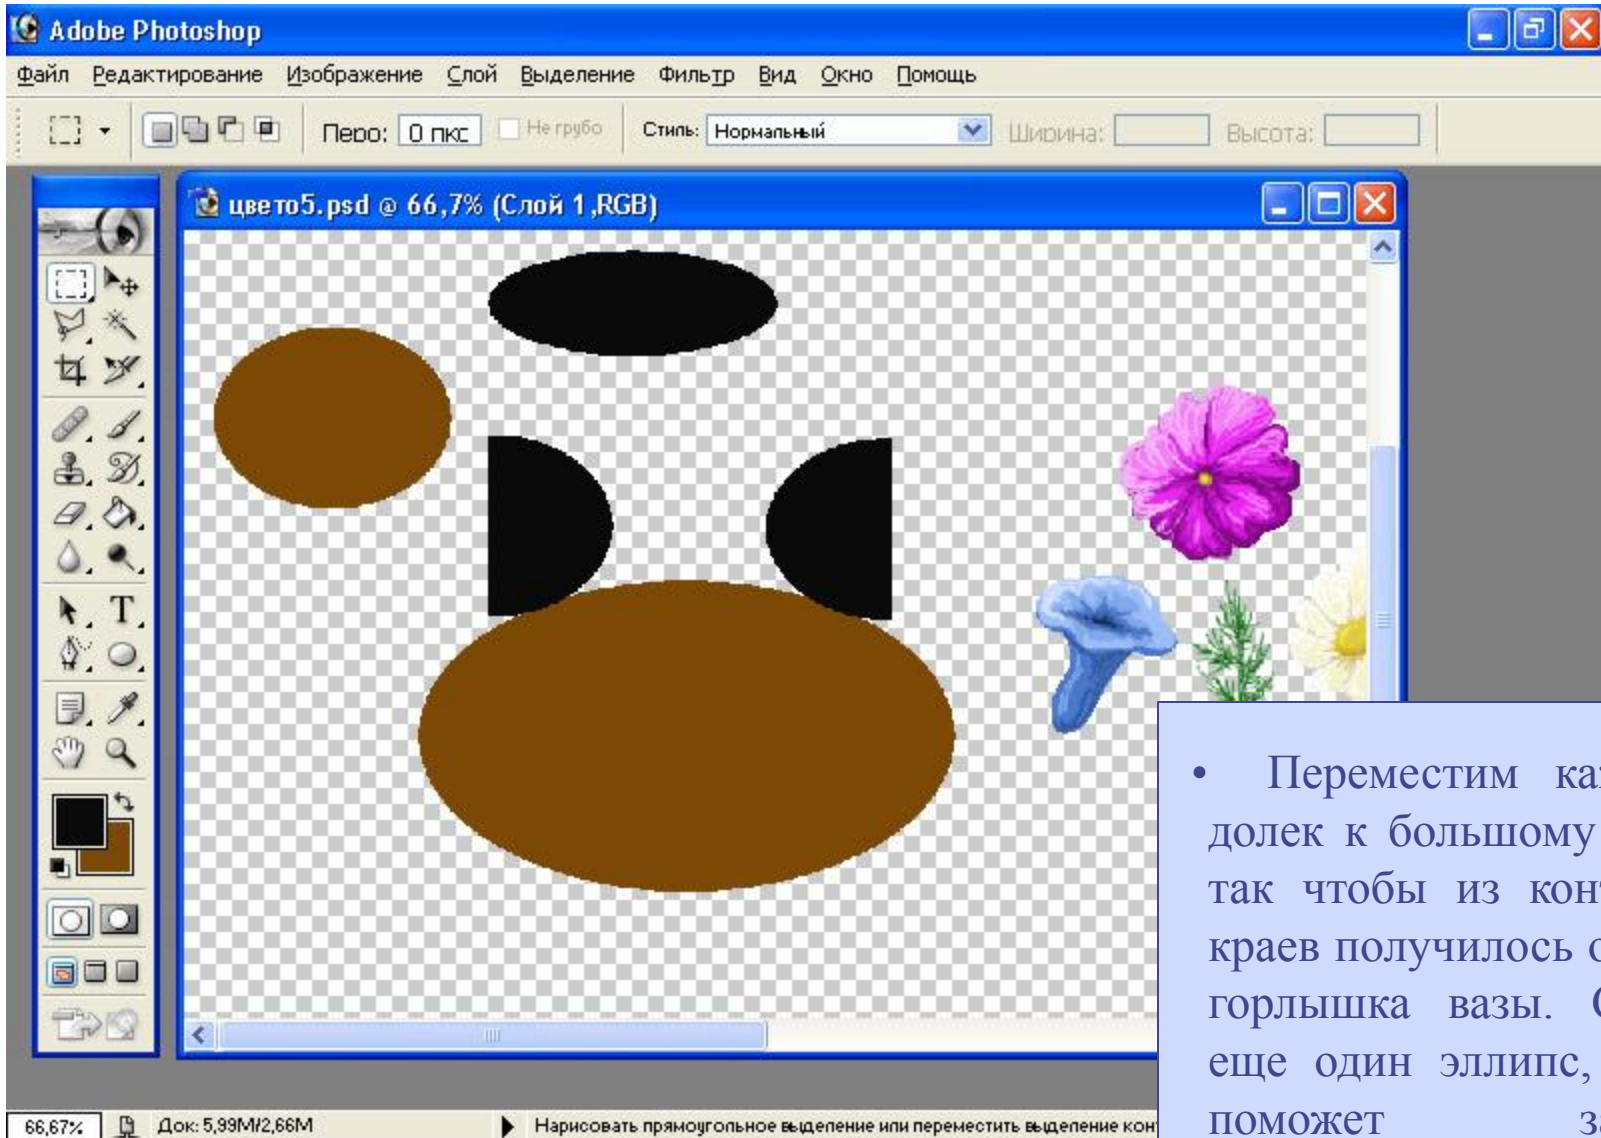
Adobe Photoshop

Файл Редактирование Изображение Слой Выделение Фильтр Вид Окно Помощь

Перо: 0 пкс Не грубо Стиль: Нормальный Ширина: Высота:

цвето5.psd @ 66,7% (Слой 1,RGB)

66,67% Док: 5,99M/2,66M Нарисовать прямоугольное выделение или переместить выделение кон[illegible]

• Переместим ка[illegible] долек к большому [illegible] так чтобы из кон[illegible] краев получилось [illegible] горлышка вазы. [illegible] еще один эллипс, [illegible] поможет з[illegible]